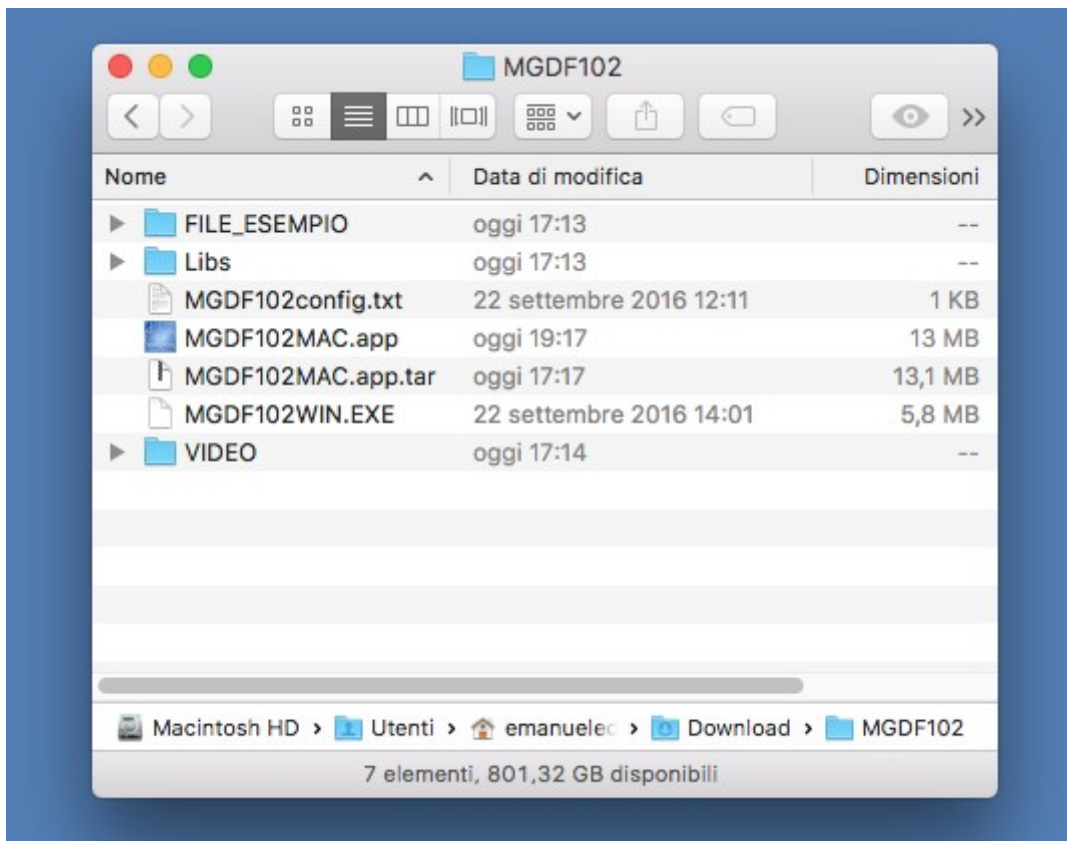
MGDF102

| Nome | Data di modifica | Dimensioni |
|---|---|---|
| FILE_ESEMPIO | oggi 17:13 | -- |
| Libs | oggi 17:13 | -- |
| MGDF102config.txt | 22 settembre 2016 12:11 | 1 KB |
| MGDF102MAC.app | oggi 19:17 | 13 MB |
| MGDF102MAC.app.tar | oggi 17:17 | 13,1 MB |
| MGDF102WIN.EXE | 22 settembre 2016 14:01 | 5,8 MB |
| VIDEO | oggi 17:14 | -- |

Macintosh HD › Utenti › emanuelec › Download › MGDF102

7 elementi, 801,32 GB disponibili